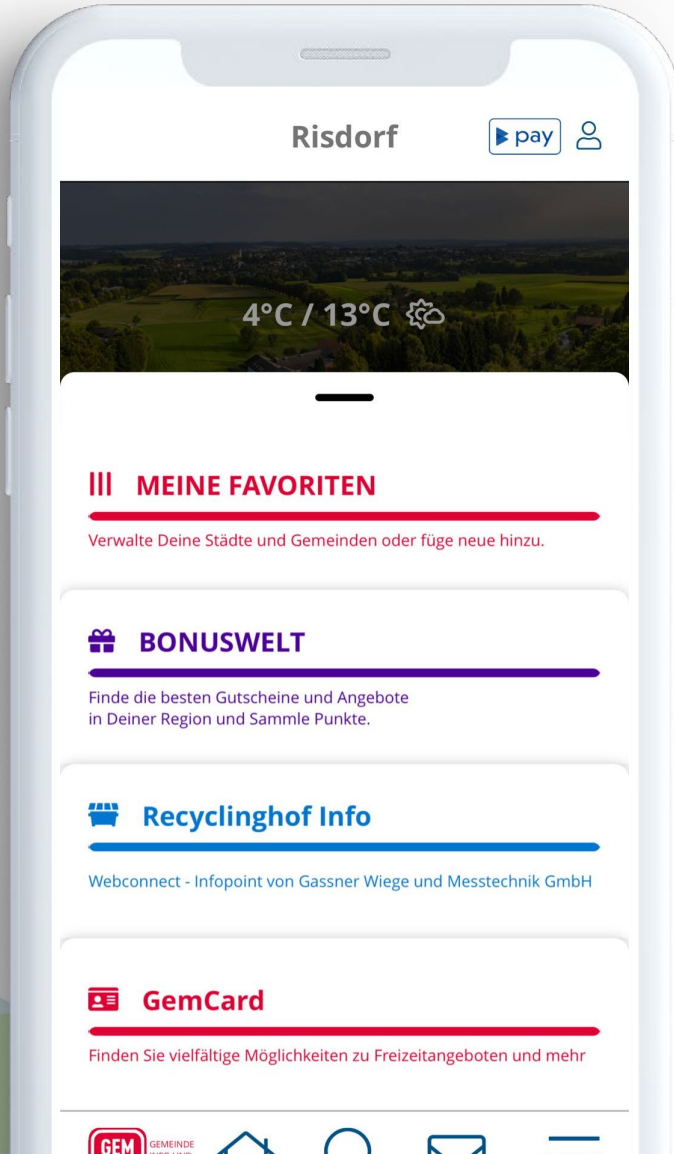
Risdorf

pay

4°C / 13°C

MEINE FAVORITEN

Verwalte Deine Städte und Gemeinden oder füge neue hinzu.

BONUSWELT

Finde die besten Gutscheine und Angebote in Deiner Region und Sammle Punkte.

Recyclinghof Info

Webconnect - Infopoint von Gassner Wiege und Messtechnik GmbH

GemCard

Finden Sie vielfältige Möglichkeiten zu Freizeitangeboten und mehr

GEM GEMEINDE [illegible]